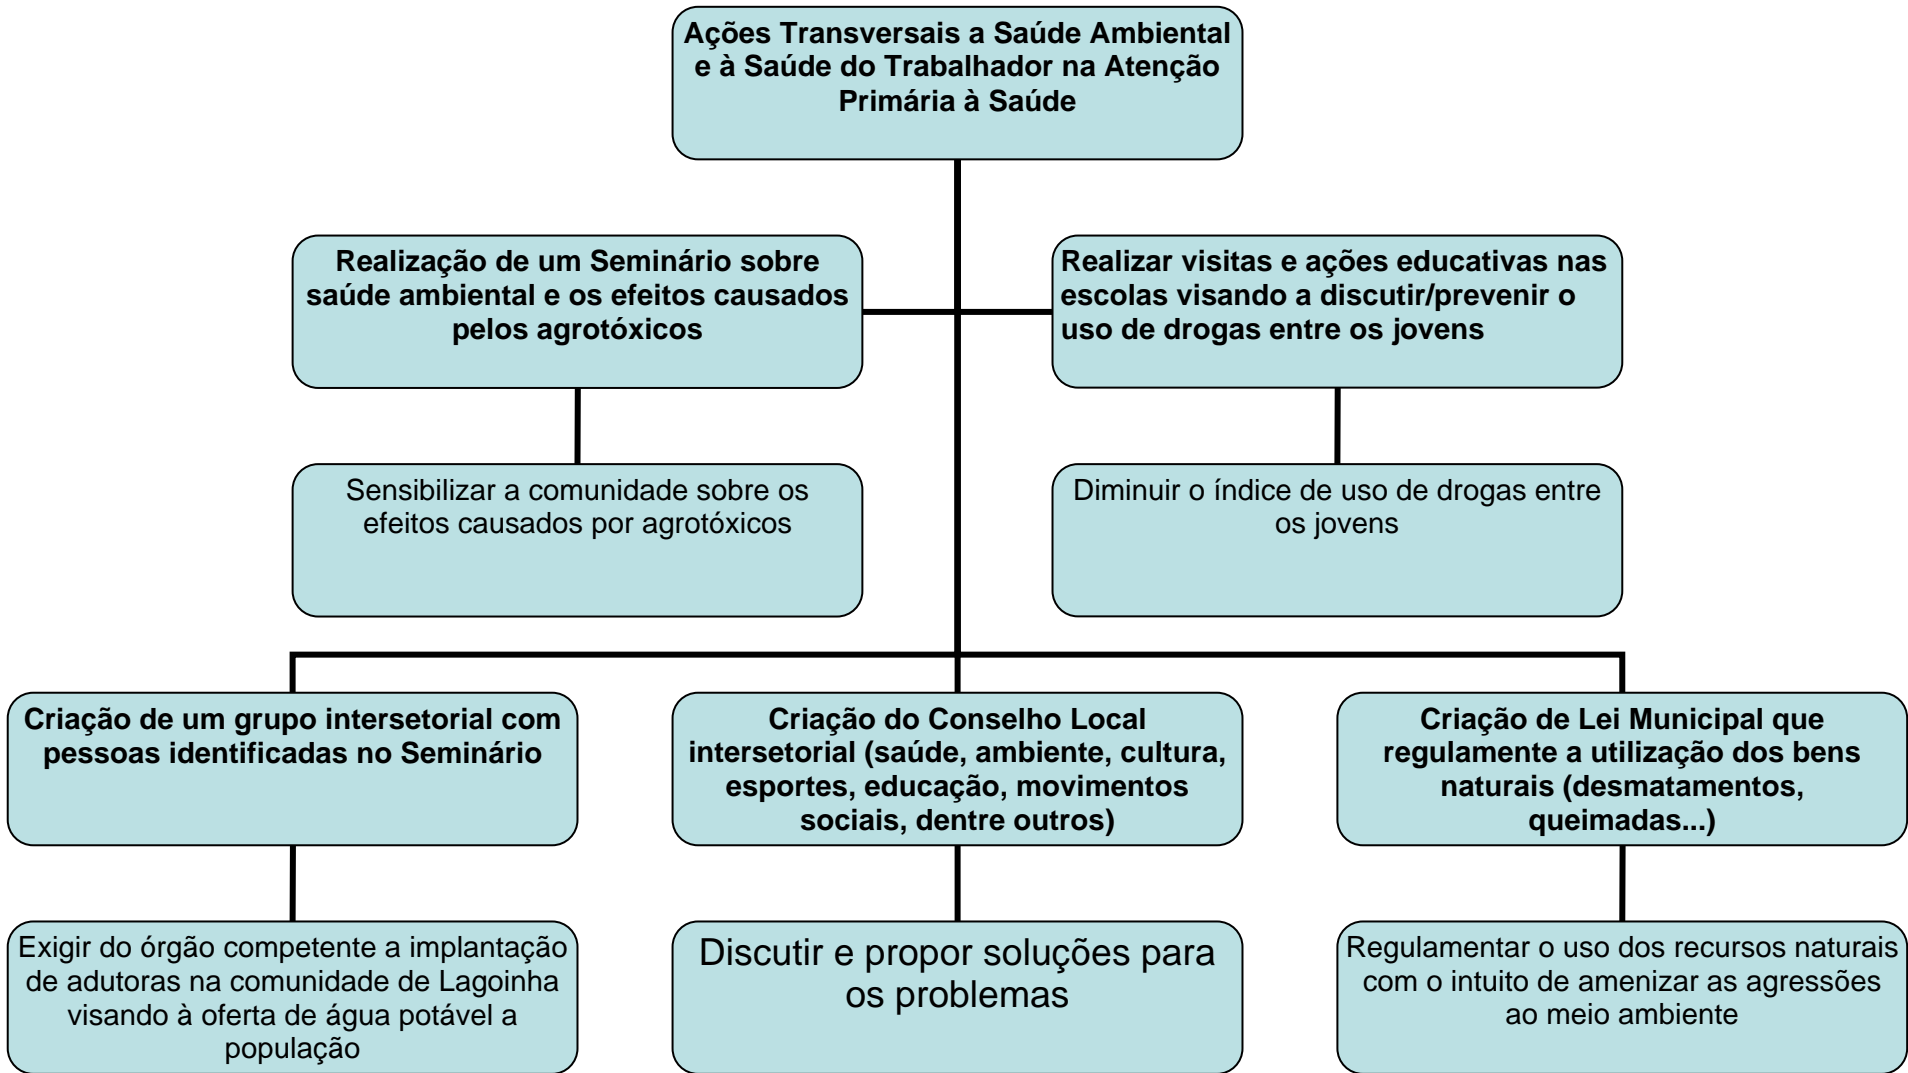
Ações Transversais a Saúde Ambiental e à Saúde do Trabalhador na Atenção Primária à Saúde

Realização de um Seminário sobre saúde ambiental e os efeitos causados pelos agrotóxicos

Sensibilizar a comunidade sobre os efeitos causados por agrotóxicos

Realizar visitas e ações educativas nas escolas visando a discutir/prevenir o uso de drogas entre os jovens

Diminuir o índice de uso de drogas entre os jovens

Criação de um grupo intersetorial com pessoas identificadas no Seminário

Exigir do órgão competente a implantação de adutoras na comunidade de Lagoinha visando à oferta de água potável a população

Criação do Conselho Local intersetorial (saúde, ambiente, cultura, esportes, educação, movimentos sociais, dentre outros)

Discutir e propor soluções para os problemas

Criação de Lei Municipal que regulamente a utilização dos bens naturais (desmatamentos, queimadas...)

Regulamentar o uso dos recursos naturais com o intuito de amenizar as agressões ao meio ambiente